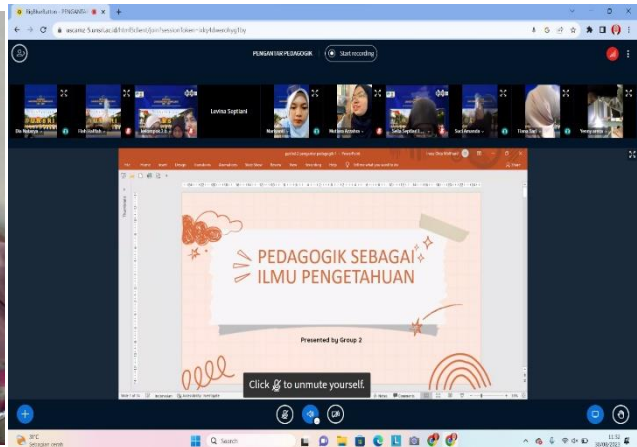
BigBlueButton - PENGANTA

PENGANTAR PEDAGOGIK

Start recording

Dio Nalanya

Fadli Raffiuh

Lovina Septiani

Mariyati

Mutiara Anjalen

Salsa Septia

Suci Amanda

Elena Tari

PEDAGOGIK SEBAGAI ILMU PENGETAHUAN

Presented by Group 2

Click to unmute yourself.

Search